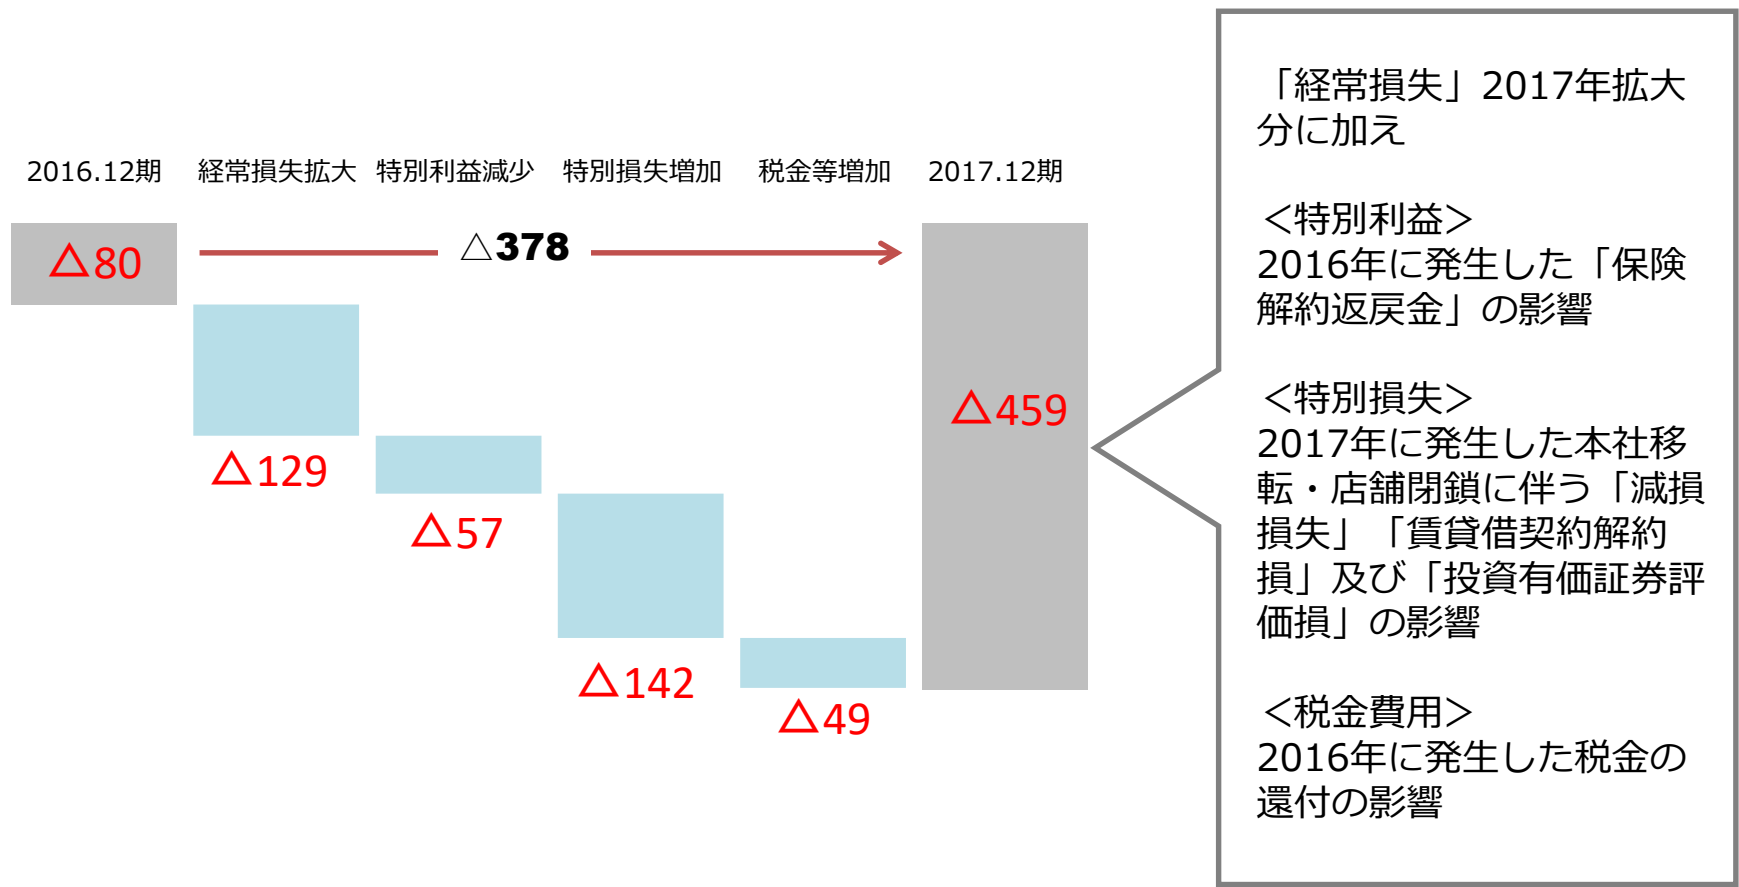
2016.12期 経常損失拡大 特別利益減少 特別損失増加 税金等増加 2017.12期

△80

△378

△129

△57

△142

△49

△459

「経常損失」2017年拡大分に加え

<特別利益>
2016年に発生した「保険解約返戻金」の影響

<特別損失>
2017年に発生した本社移転・店舗閉鎖に伴う「減損損失」「賃貸借契約解約損」及び「投資有価証券評価損」の影響

<税金費用>
2016年に発生した税金の還付の影響